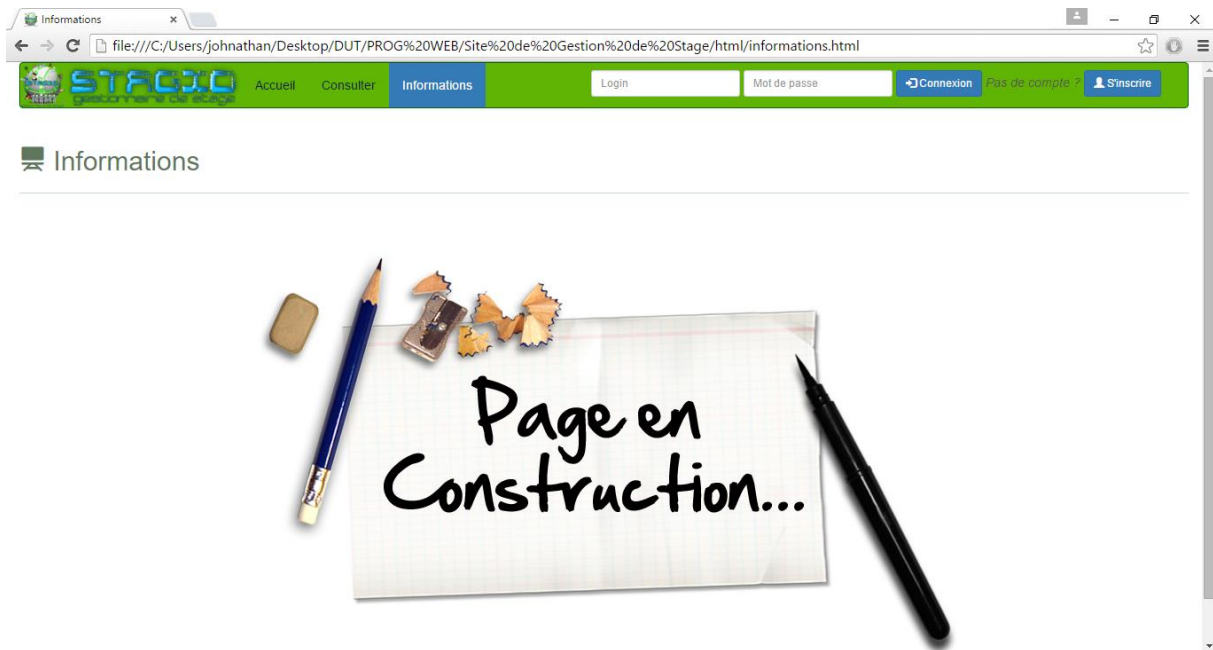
Informations ×

file:///C:/Users/johnathan/Desktop/DUT/PROG%20WEB/Site%20de%20Gestion%20de%20Stage/html/informations.html

STAGIO
gestionnaire de stage

Accueil Consulter Informations

Login Mot de passe Connexion Pas de compte ? S'inscrire

Informations

Page en Construction...